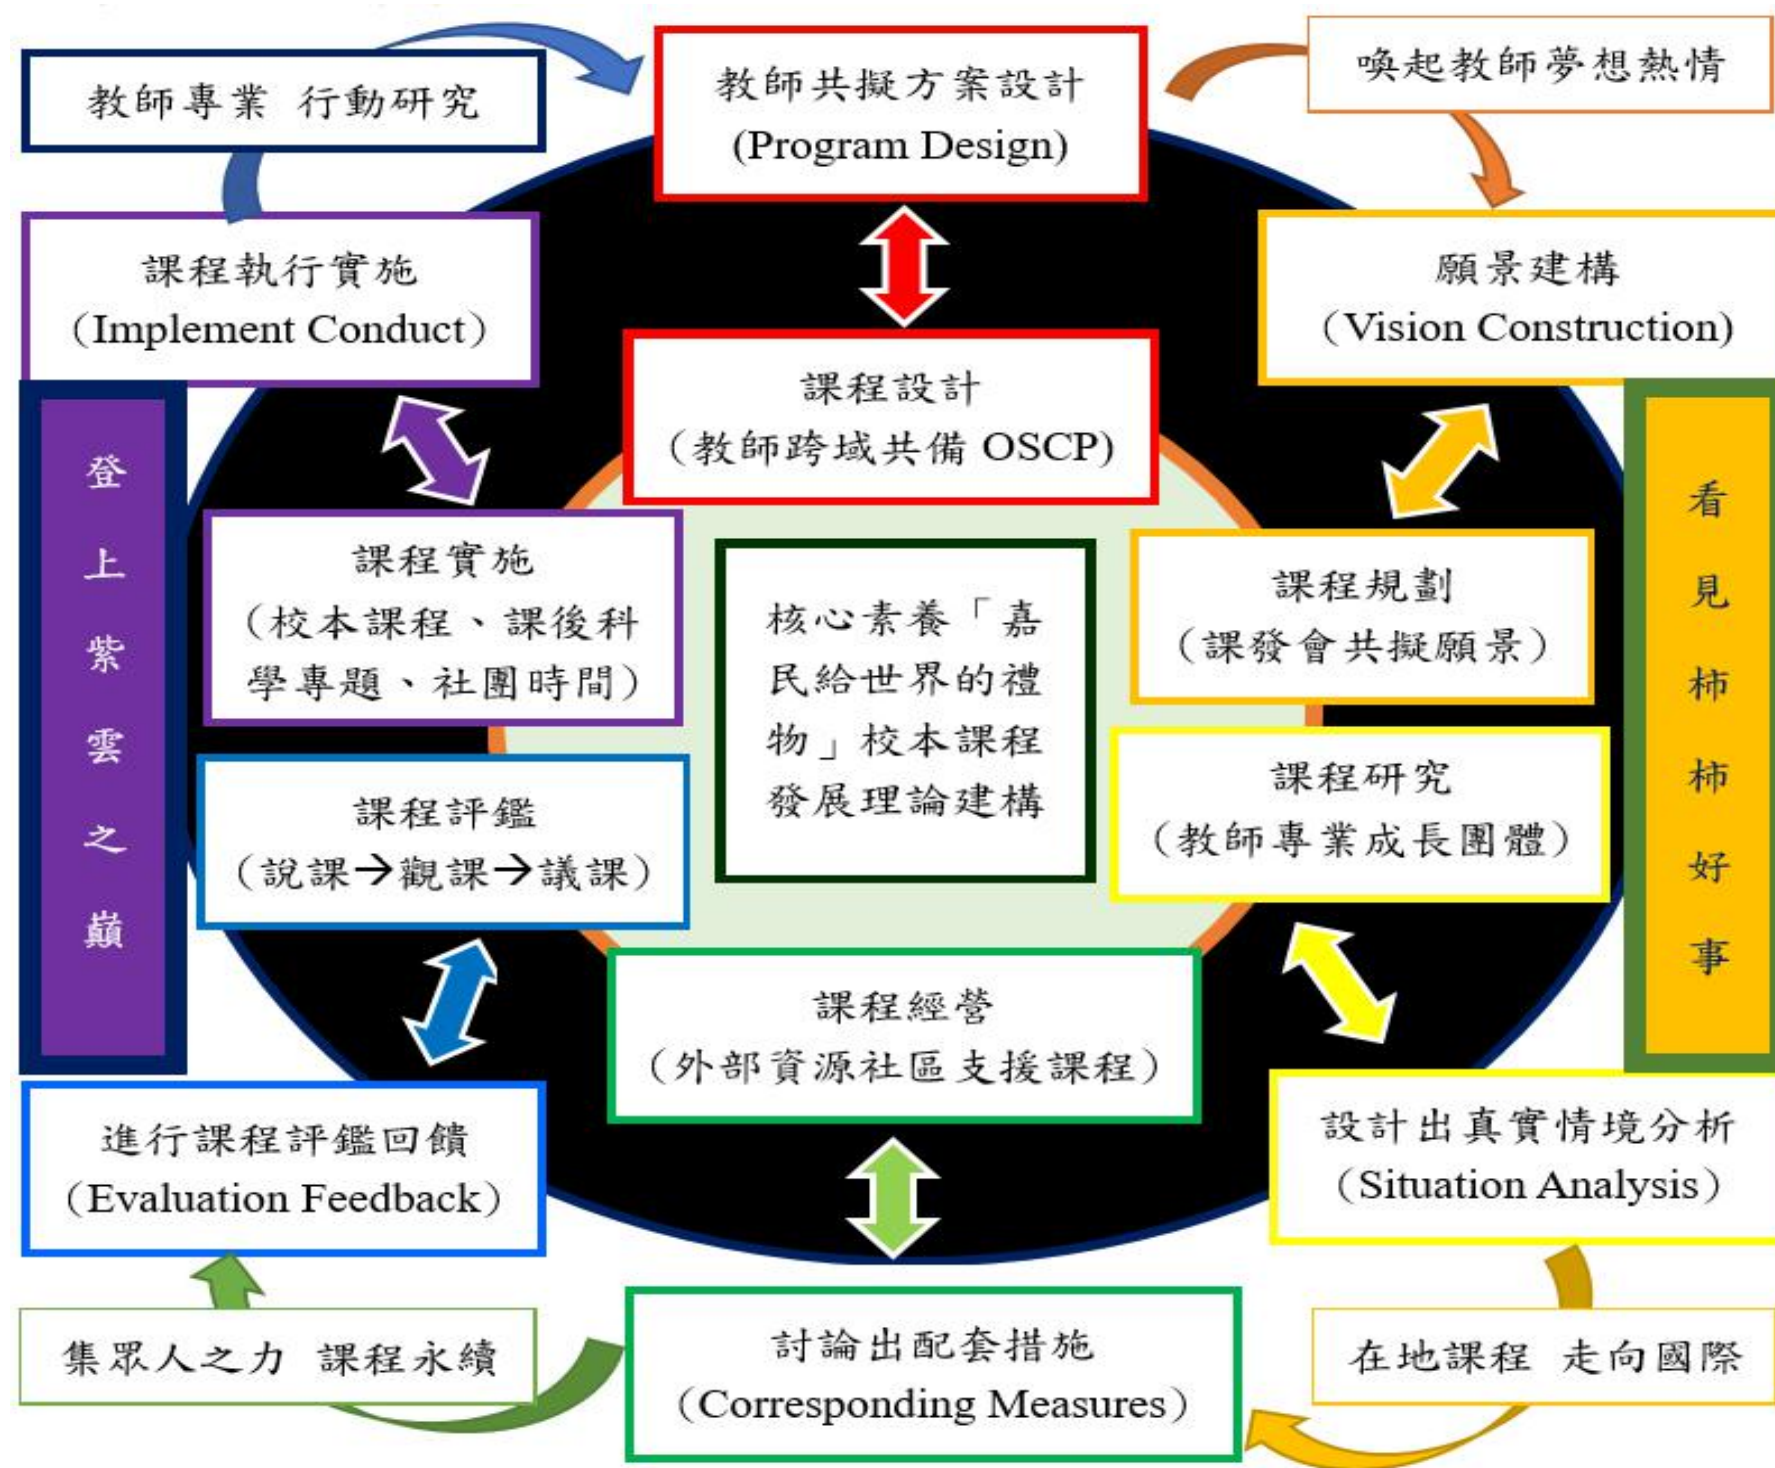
教師專業 行動研究

教師共擬方案設計
(Program Design)

喚起教師夢想熱情

課程執行實施
（Implement Conduct）

願景建構
（Vision Construction）

課程設計
（教師跨域共備 OSCP）

登上紫雲之巔

看見柿柿好事

課程實施
（校本課程、課後科學專題、社團時間）

核心素養「嘉民給世界的禮物」校本課程發展理論建構

課程規劃
（課發會共擬願景）

課程研究
（教師專業成長團體）

課程評鑑
（說課→觀課→議課）

課程經營
（外部資源社區支援課程）

進行課程評鑑回饋
（Evaluation Feedback）

設計出真實情境分析
（Situation Analysis）

集眾人之力 課程永續

討論出配套措施
（Corresponding Measures）

在地課程 走向國際